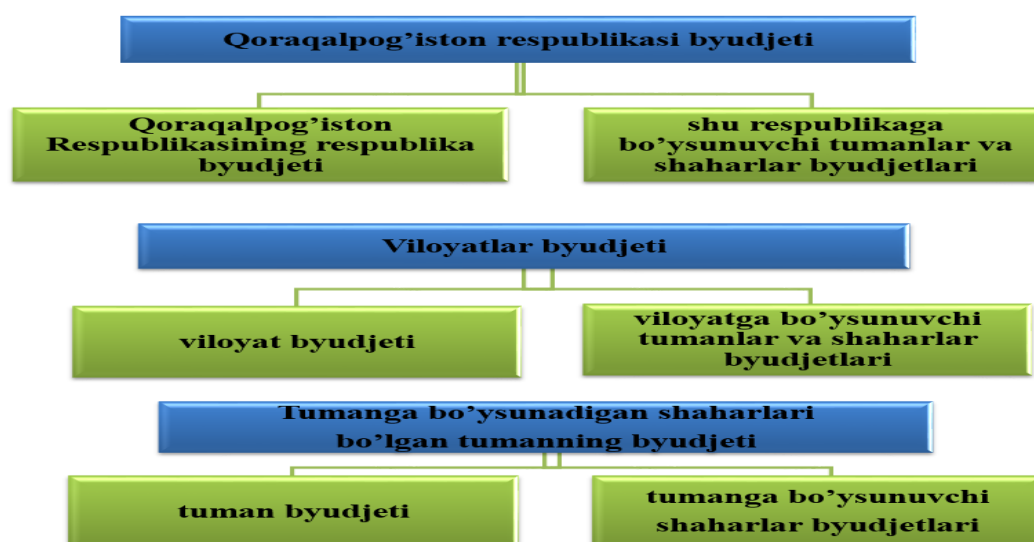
Qoraqalpog’iston respublikasi byudjeti

Qoraqalpog’iston Respublikasining respublika byudjeti

shu respublikaga bo’ysunuvchi tumanlar va shaharlar byudjetlari

Viloyatlar byudjeti

viloyat byudjeti

viloyatga bo’ysunuvchi tumanlar va shaharlar byudjetlari

Tumanga bo’ysunadigan shaharlari bo’lgan tumanning byudjeti

tuman byudjeti

tumanga bo’ysunuvchi shaharlar byudjetlari